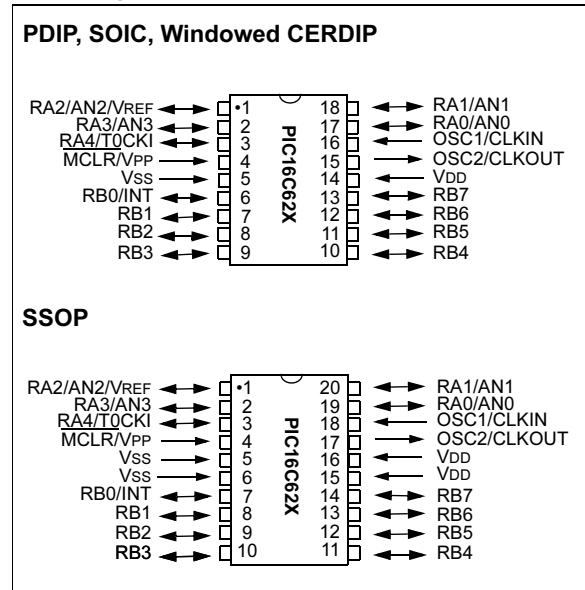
PDIP, SOIC, Windowed CERDIP

RA2/AN2/VREF
RA3/AN3
RA4/T0CKI
MCLR/VPP
VSS
RB0/INT
RB1
RB2
RB3
•1
2
3
4
5
6
7
8
9
PIC16C62X
18
17
16
15
14
13
12
11
10
RA1/AN1
RA0/AN0
OSC1/CLKIN
OSC2/CLKOUT
VDD
RB7
RB6
RB5
RB4

SSOP

RA2/AN2/VREF
RA3/AN3
RA4/T0CKI
MCLR/VPP
VSS
VSS
RB0/INT
RB1
RB2
RB3
•1
2
3
4
5
6
7
8
9
10
PIC16C62X
20
19
18
17
16
15
14
13
12
11
RA1/AN1
RA0/AN0
OSC1/CLKIN
OSC2/CLKOUT
VDD
VDD
RB7
RB6
RB5
RB4